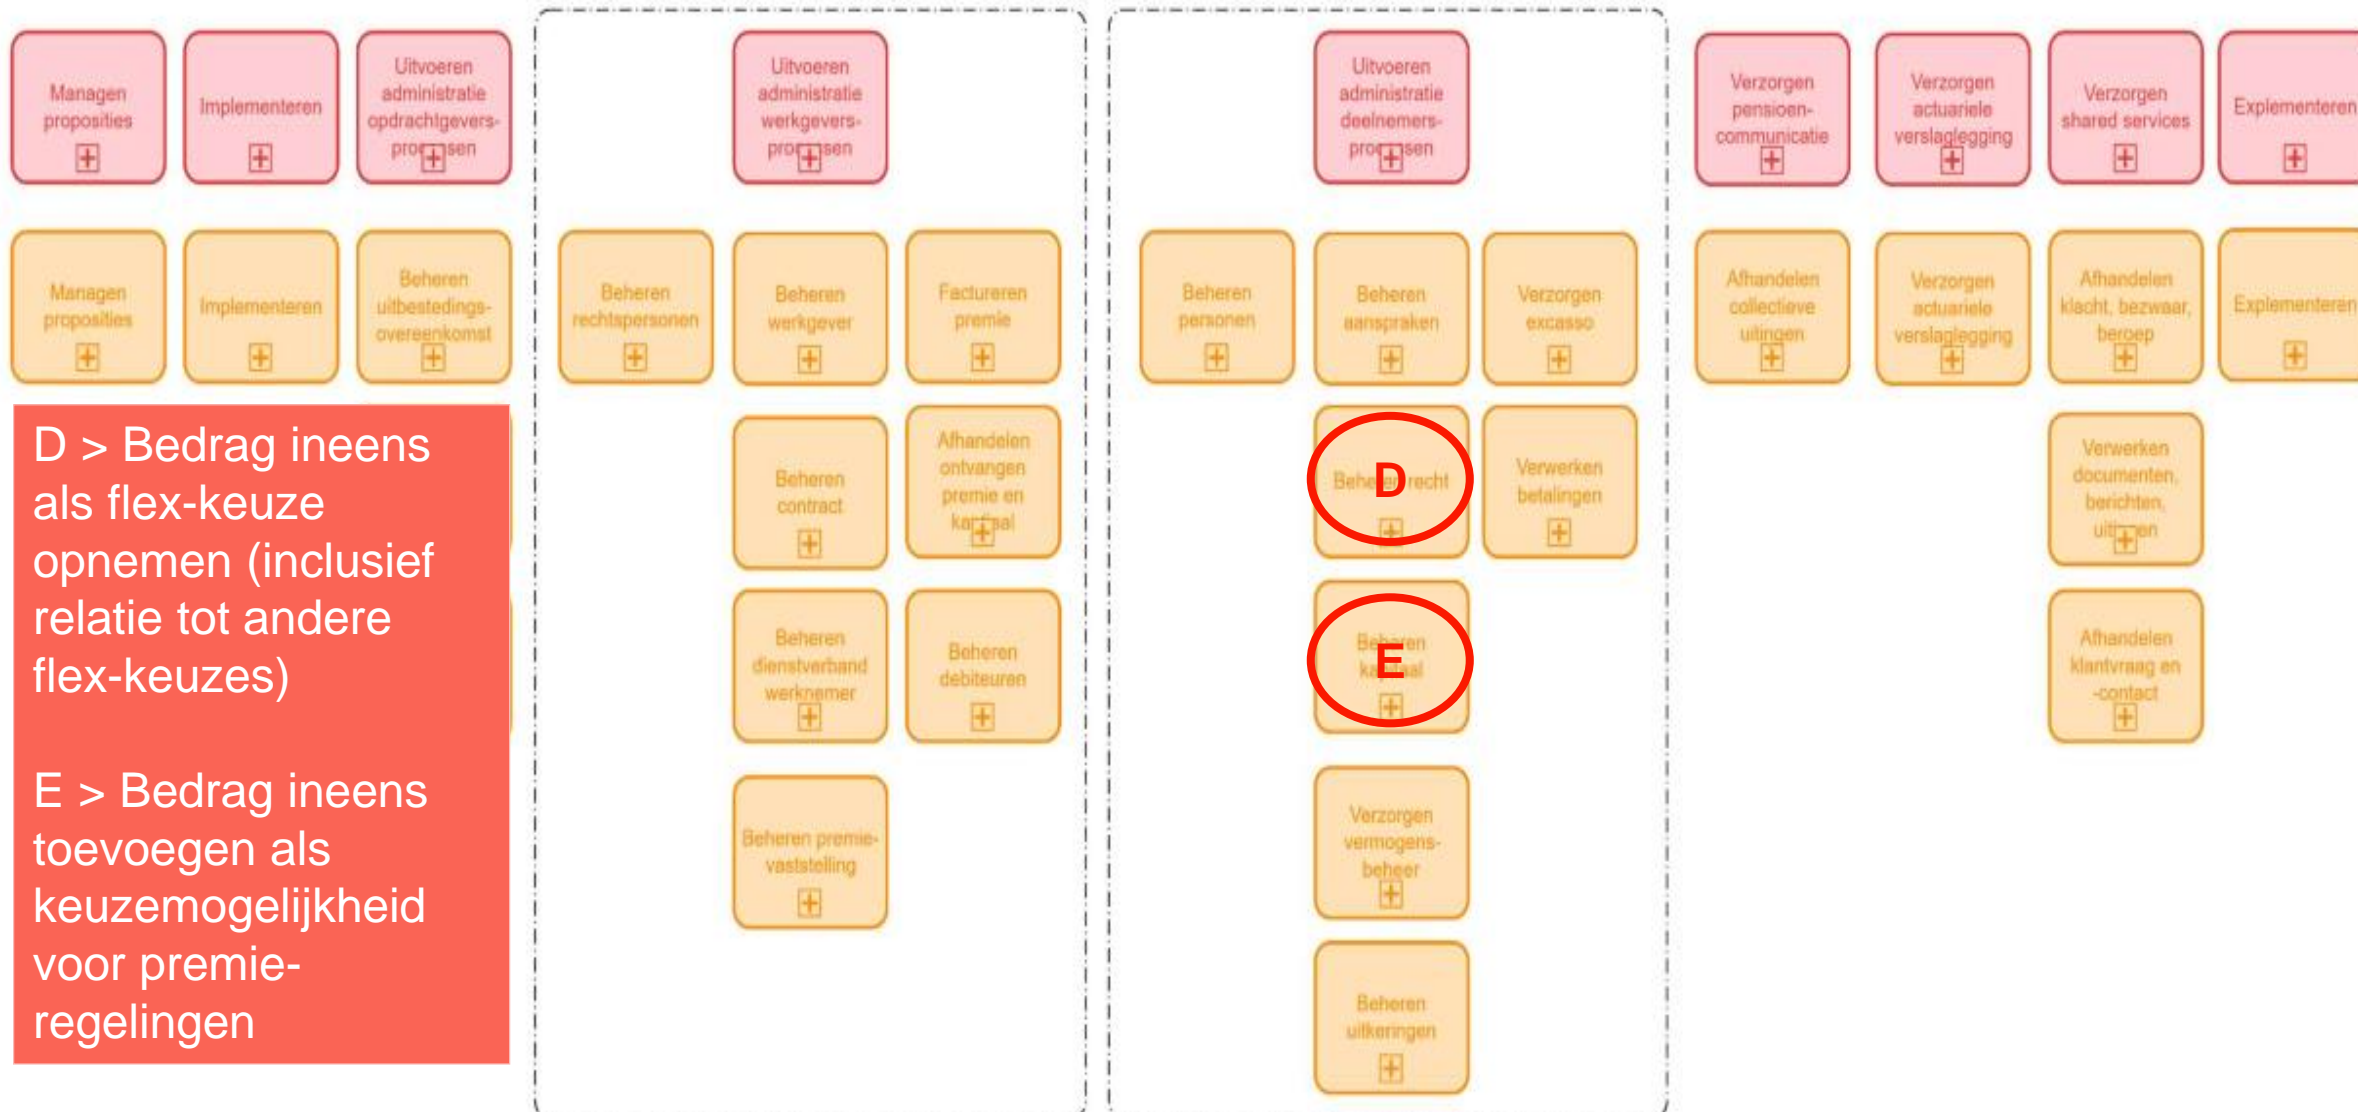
Managen proposities

Implementeren

Uitvoeren administratie opdrachtgevers-processen

Uitvoeren administratie werkgevers-processen

Uitvoeren administratie deelnemers-processen

Verzorgen pensioen-communicatie

Verzorgen actuariele verslaglegging

Verzorgen shared services

Explementeren

Managen proposities

Implementeren

Beheren uitbestedings-overeenkomst

Beheren rechtspersonen

Beheren werkgever

Factureren premie

Beheren personen

Beheren aanspraken

Verzorgen excasso

Afhandelen collectieve uitingen

Verzorgen actuariele verslaglegging

Afhandelen klacht, bezwaar, beroep

Explementeren

D > Bedrag ineens als flex-keuze opnemen (inclusief relatie tot andere flex-keuzes)

E > Bedrag ineens toevoegen als keuzemogelijkheid voor premie-regelingen

Beheren contract

Afhandelen ontvangen premie en kapitaal

Beheren recht

D

Verwerken betalingen

Verwerken documenten, berichten, uitingen

Beheren dienstverband werknemer

Beheren debiteuren

Beheren kapitaal

E

Afhandelen klantvraag en -contact

Beheren premie-vaststelling

Verzorgen vermogens-beheer

Beheren uitkeringen